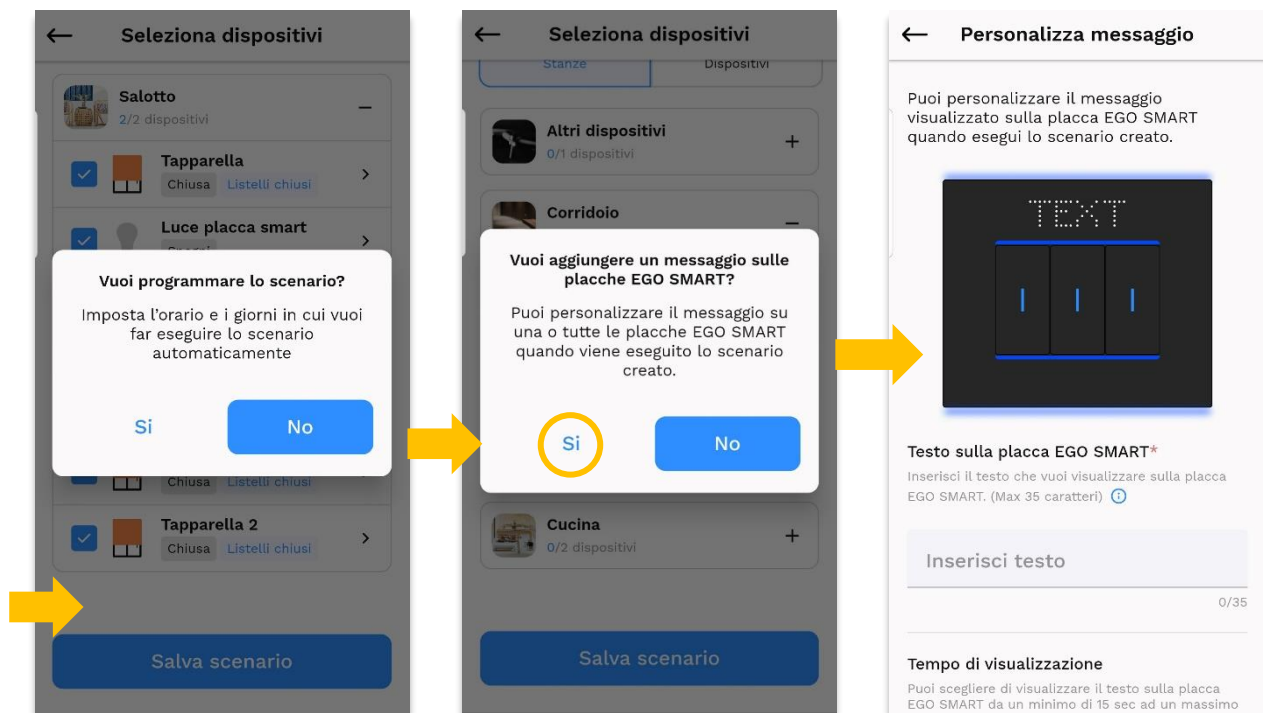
Seleziona dispositivi

Salotto
2/2 dispositivi

Tapparella
Chiusa Listelli chiusi

Luce placca smart

Vuoi programmare lo scenario?

Imposta l'orario e i giorni in cui vuoi far eseguire lo scenario automaticamente

Si No

Chiusa Listelli chiusi

Tapparella 2
Chiusa Listelli chiusi

Salva scenario

Seleziona dispositivi

Stanze Dispositivi

Altri dispositivi
0/1 dispositivi

Corridoio

Vuoi aggiungere un messaggio sulle placche EGO SMART?

Puoi personalizzare il messaggio su una o tutte le placche EGO SMART quando viene eseguito lo scenario creato.

Si No

Cucina
0/2 dispositivi

Salva scenario

Personalizza messaggio

Puoi personalizzare il messaggio visualizzato sulla placca EGO SMART quando esegui lo scenario creato.

TEXT

Testo sulla placca EGO SMART*
Inserisci il testo che vuoi visualizzare sulla placca EGO SMART. (Max 35 caratteri)

Inserisci testo
0/35

Tempo di visualizzazione
Puoi scegliere di visualizzare il testo sulla placca EGO SMART da un minimo di 15 sec ad un massimo